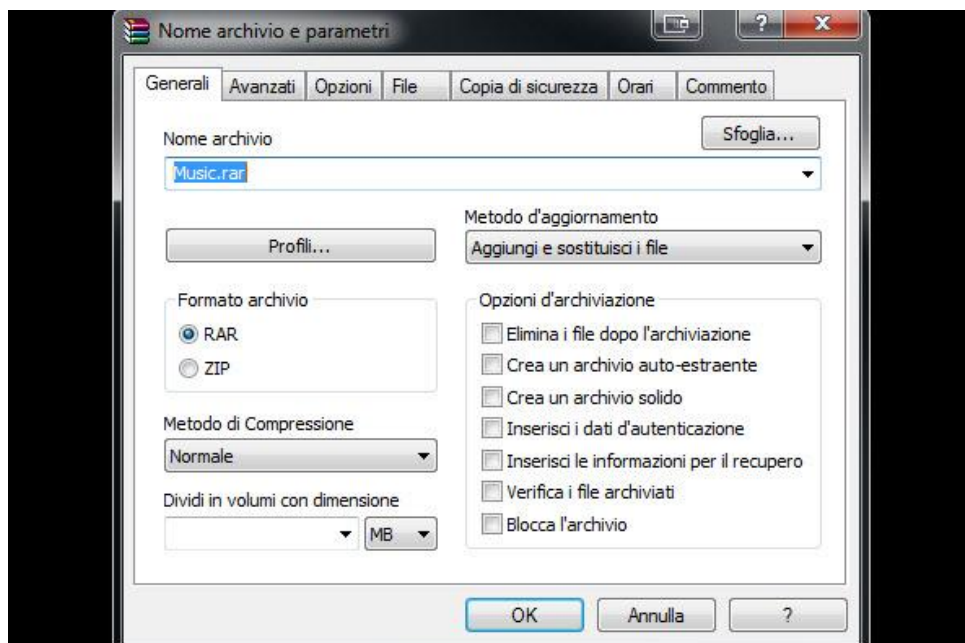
Nome archivio e parametri

?

x

Generali | Avanzati | Opzioni | File | Copia di sicurezza | Orari | Commento

Nome archivio

Sfoglia...

Music.rar

Metodo d'aggiornamento

Profili...

Aggiungi e sostituisci i file

Formato archivio

RAR

ZIP

Opzioni d'archiviazione

Elimina i file dopo l'archiviazione

Crea un archivio auto-estraente

Crea un archivio solido

Inserisci i dati d'autenticazione

Inserisci le informazioni per il recupero

Verifica i file archiviati

Blocca l'archivio

Metodo di Compressione

Normale

Dividi in volumi con dimensione

MB

OK

Annulla

?